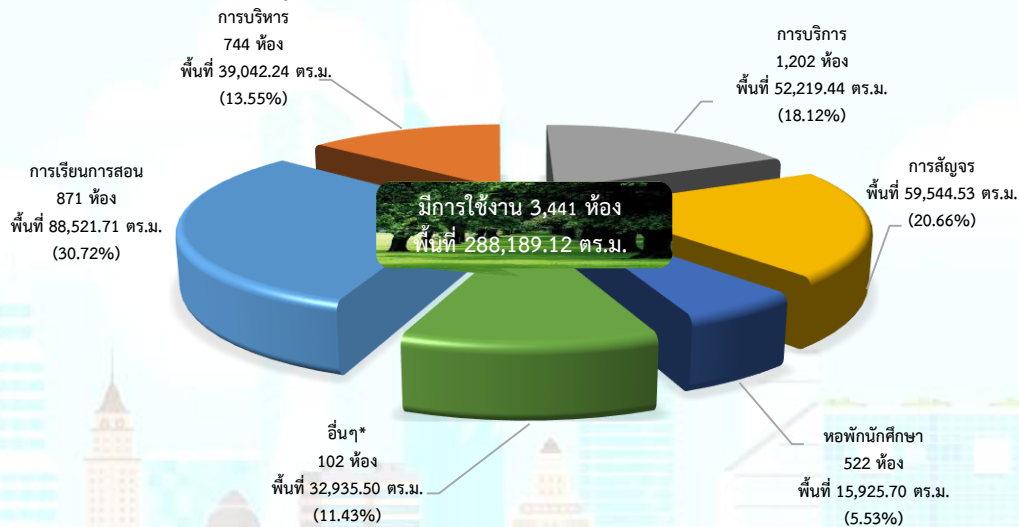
การบริหาร
744 ห้อง
พื้นที่ 39,042.24 ตร.ม.
(13.55%)

การบริการ
1,202 ห้อง
พื้นที่ 52,219.44 ตร.ม.
(18.12%)

การเรียนการสอน
871 ห้อง
พื้นที่ 88,521.71 ตร.ม.
(30.72%)

มีการใช้งาน 3,441 ห้อง
พื้นที่ 288,189.12 ตร.ม.

การสัญจร
พื้นที่ 59,544.53 ตร.ม.
(20.66%)

อื่นๆ*
102 ห้อง
พื้นที่ 32,935.50 ตร.ม.
(11.43%)

หอพักนักศึกษา
522 ห้อง
พื้นที่ 15,925.70 ตร.ม.
(5.53%)